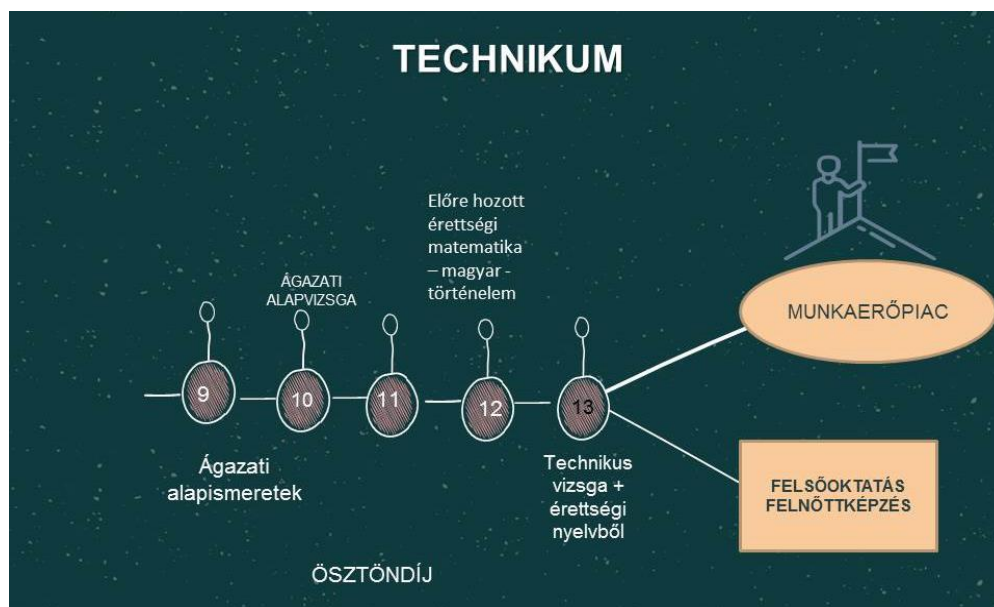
TECHNIKUM

ÁGAZATI ALAPVIZSGA

Előre hozott érettségi matematika – magyar - történelem

MUNKAERŐPIAC

9

10

11

12

13

Ágazati alapismeretek

Technikus vizsga + érettségi nyelvből

FELSŐOKTATÁS FELNŐTTKÉPZÉS

ÖSZTÖNDÍJ